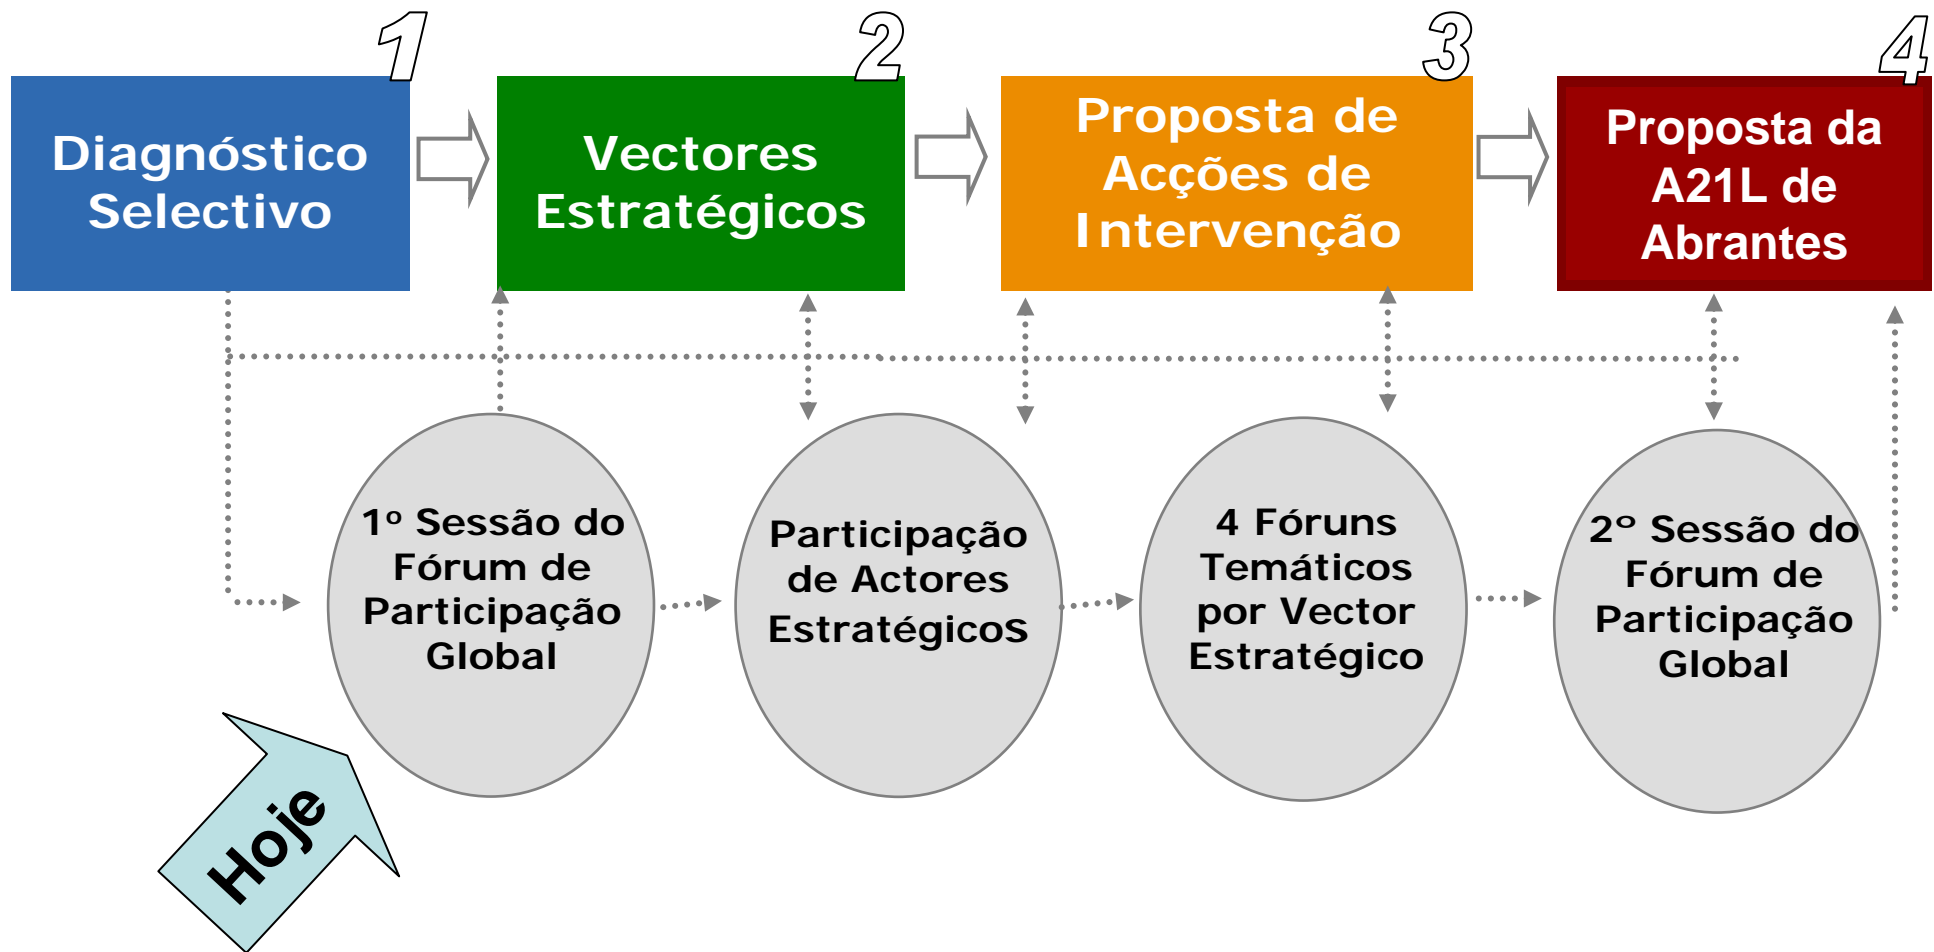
1

Diagnóstico Selectivo

2

Vectores Estratégicos

3

Proposta de Acções de Intervenção

4

Proposta da A21L de Abrantes

1º Sessão do Fórum de Participação Global

Participação de Actores Estratégicos

4 Fóruns Temáticos por Vector Estratégico

2º Sessão do Fórum de Participação Global

Hoje